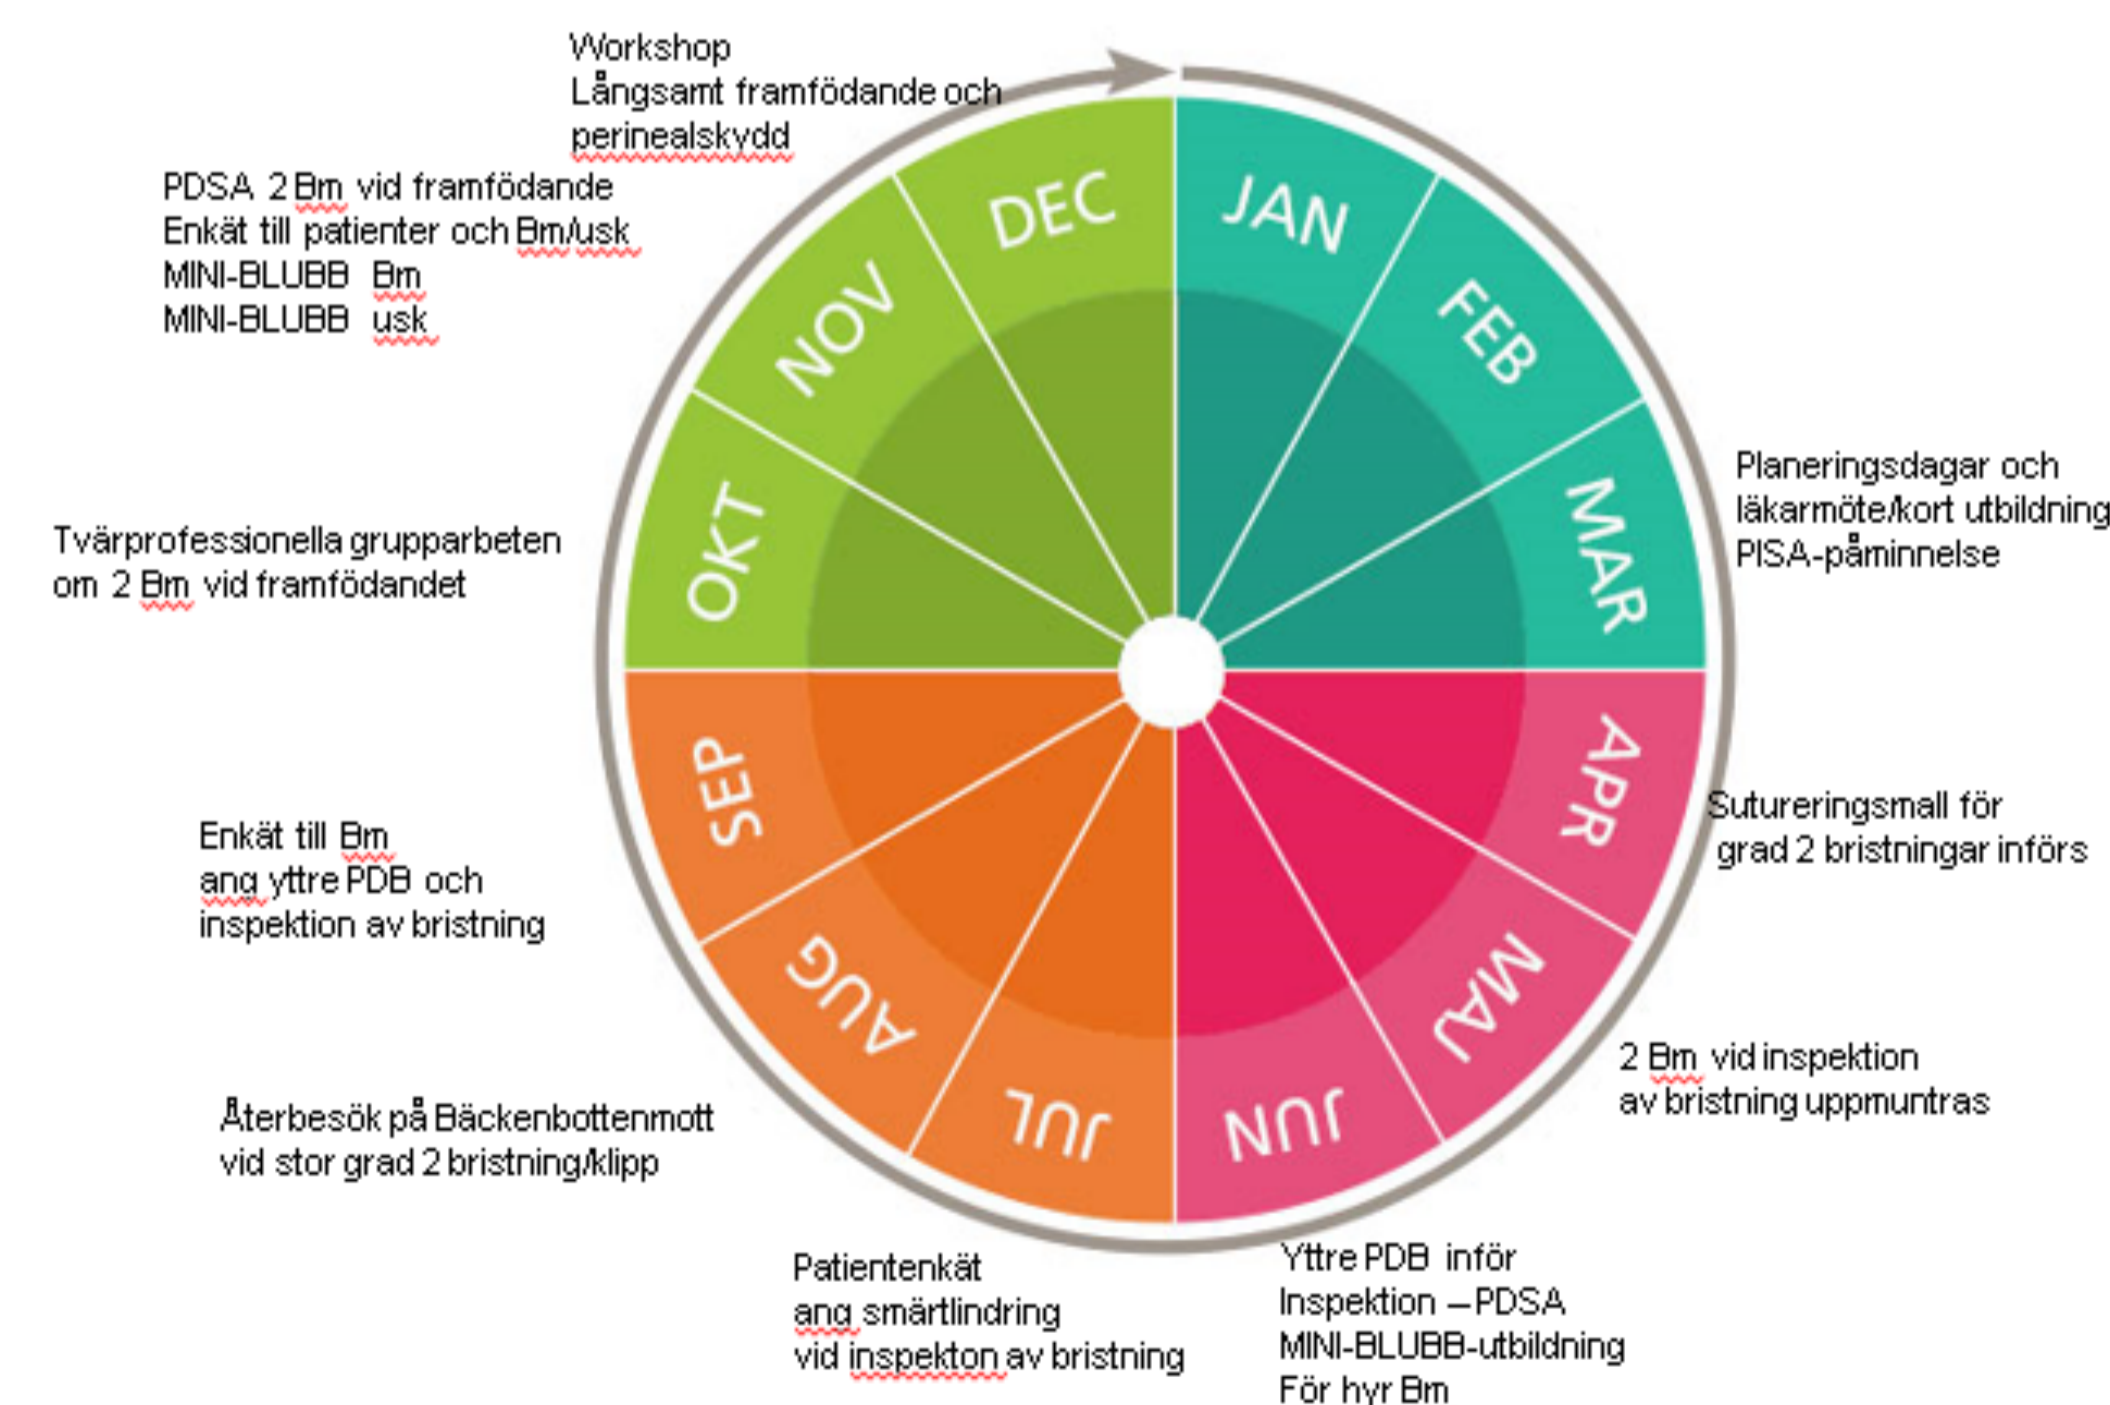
Workshop
Långsamt framfödande och perinealskydd

PDSA 2 Bm vid framfödande
Enkät till patienter och Bm/usk
MINI-BLUBB Bm
MINI-BLUBB usk

DEC
JAN
NOV
FEB
OKT
MAR
SEP
APR
AUG
MAJ
JUL
JUN

Planeringsdagar och läkarmöte/kort utbildning
PISA-påminnelse

Tvärprofessionella grupparbeten om 2 Bm vid framfödandet

Sutureringsmall för grad 2 bristningar införs

Enkät till Bm ang yttre PDB och inspektion av bristning

2 Bm vid inspektion av bristning uppmuntras

Återbesök på Bäckenbottenmott vid stor grad 2 bristning/klipp

Patientenkät ang smärtlindring vid inspekton av bristning

Yttre PDB inför Inspektion – PDSA
MINI-BLUBB-utbildning
För hyr Bm